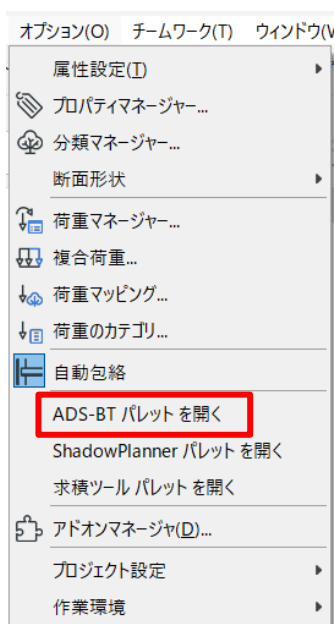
オプション(O)　チームワーク(T)　ウィンドウ(W

属性設定(T)
プロパティマネージャー...
分類マネージャー...
断面形状
荷重マネージャー...
複合荷重...
荷重マッピング...
荷重のカテゴリ...
自動包絡
ADS-BT パレット を開く
ShadowPlanner パレット を開く
求積ツール パレット を開く
アドオンマネージャ(D)...
プロジェクト設定
作業環境